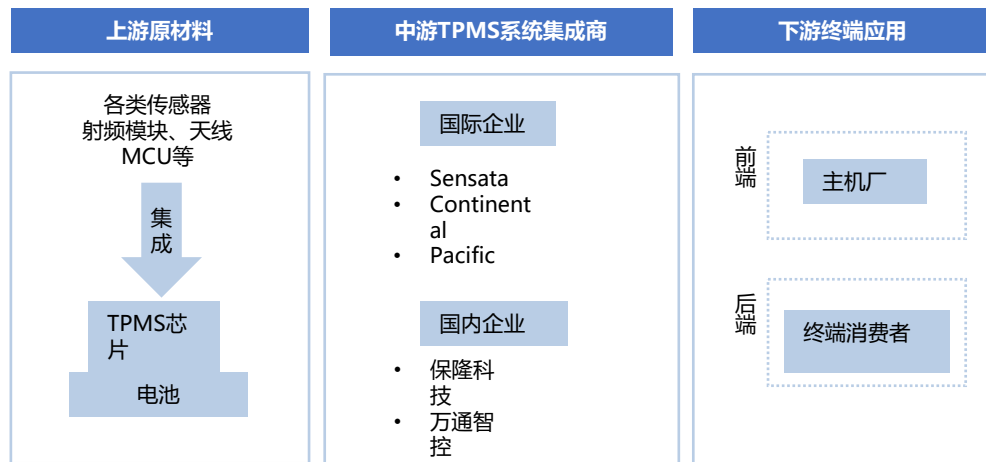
上游原材料

各类传感器
射频模块、天线
MCU等

集成

TPMS芯片

电池

中游TPMS系统集成商

国际企业

• Sensata
• Continental
• Pacific

国内企业

• 保隆科技
• 万通智控

下游终端应用

前端

主机厂

后端

终端消费者